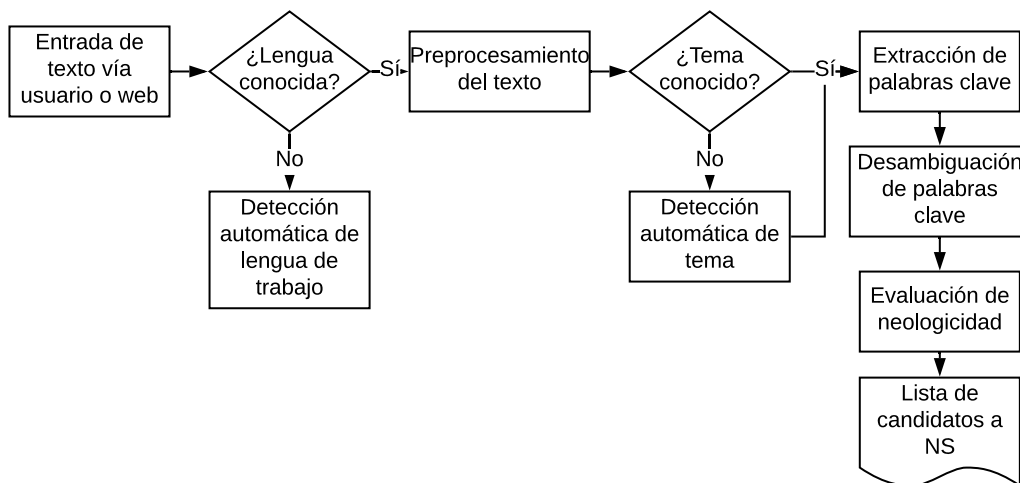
Entrada de texto vía usuario o web

¿Lengua conocida?

Sí

No

Detección automática de lengua de trabajo

Preprocesamiento del texto

¿Tema conocido?

Sí

No

Detección automática de tema

Extracción de palabras clave

Desambiguación de palabras clave

Evaluación de neologicidad

Lista de candidatos a NS